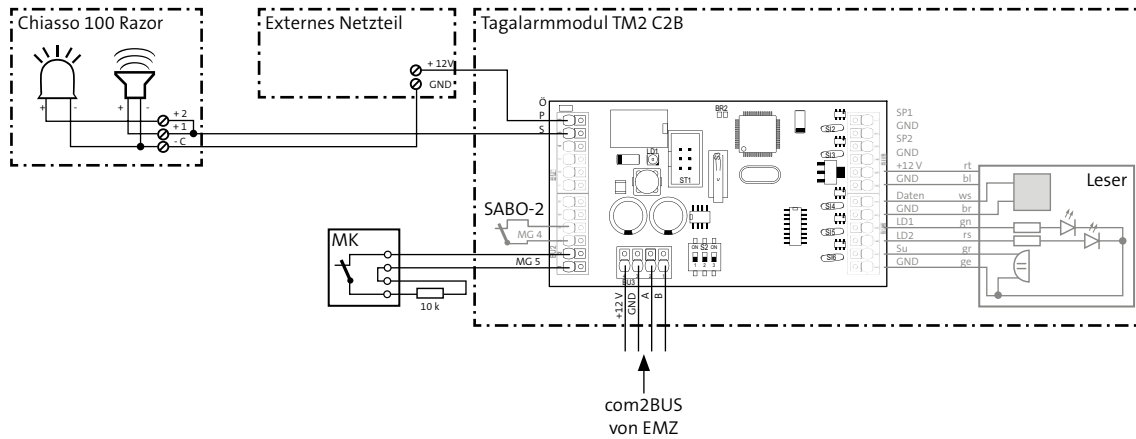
Chiasso 100 Razor

Externes Netzteil

Tagalarmmodul TM2 C2B

+ 12V
GND

+ 2
+ 1
- C

Ö
P
S

BR2
LD1
ST1

SP1
GND
SP2
GND
+12 V
GND
Daten
GND
LD1
LD2
Su
GND

rt
bl
ws
br
gn
rs
gr
ge

Leser

SABO-2
MG 4
MG 5

MK

10 k

BU3
S2

+12 V
GND
A
B

com2BUS
von EMZ